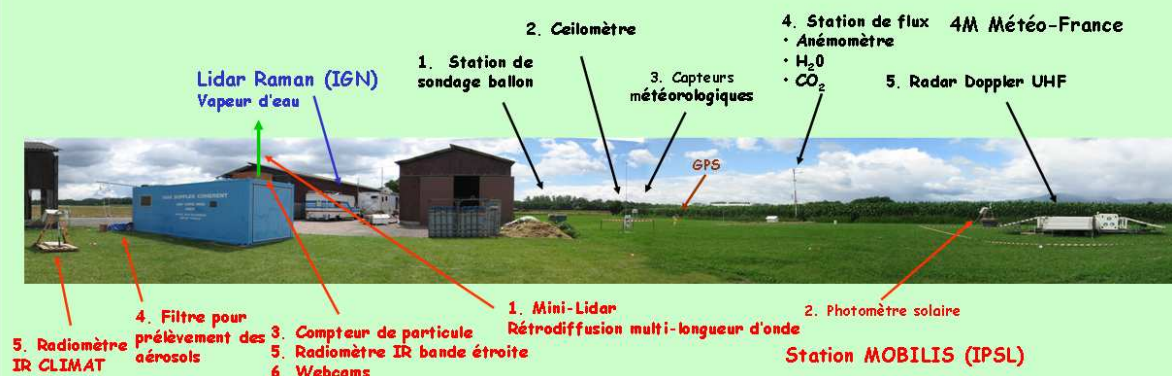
Lidar Raman (IGN)
Vapeur d'eau

1. Station de sondage ballon

2. Ceilomètre

3. Capteurs météorologiques

4. Station de flux
• Anémomètre
• $H_2O$
• $CO_2$

4M Météo-France

5. Radar Doppler UHF

GPS

5. Radiomètre IR CLIMAT

4. Filtre pour prélèvement des aérosols

3. Compteur de particule
5. Radiomètre IR bande étroite
6. Webcams

1. Mini-Lidar
Rétrodiffusion multi-longueur d'onde

2. Photomètre solaire

Station MOBILIS (IPSL)